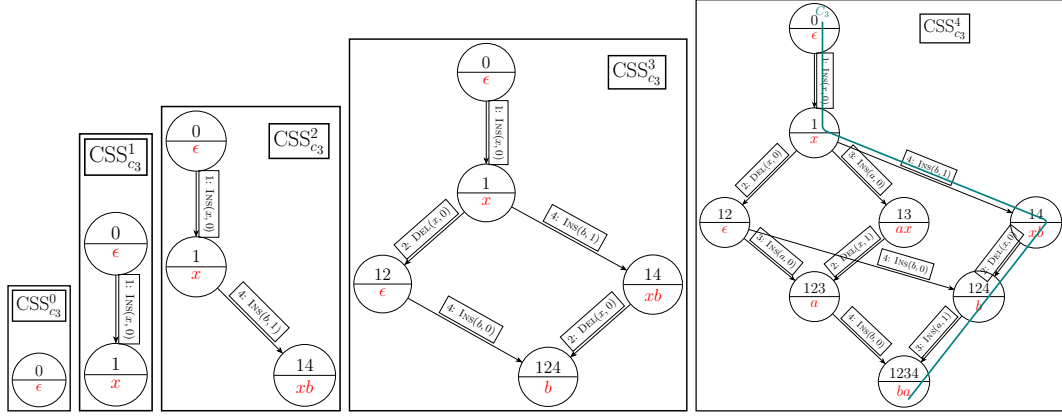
$CSS^0_{c_3}$

0
$\epsilon$

$CSS^1_{c_3}$

0
$\epsilon$

1: $\text{INS}(x, 0)$

1
$x$

$CSS^2_{c_3}$

0
$\epsilon$

1: $\text{INS}(x, 0)$

1
$x$

4: $\text{INS}(b, 1)$

14
$xb$

$CSS^3_{c_3}$

0
$\epsilon$

1: $\text{INS}(x, 0)$

1
$x$

2: $\text{DEL}(x, 0)$

4: $\text{INS}(b, 1)$

12
$\epsilon$

14
$xb$

4: $\text{INS}(b, 0)$

2: $\text{DEL}(x, 0)$

124
$b$

$CSS^4_{c_3}$

$C_3$

0
$\epsilon$

1: $\text{INS}(x, 0)$

1
$x$

2: $\text{DEL}(x, 0)$

3: $\text{INS}(a, 0)$

4: $\text{INS}(b, 1)$

12
$\epsilon$

13
$ax$

14
$xb$

3: $\text{INS}(a, 0)$

2: $\text{DEL}(x, 1)$

4: $\text{INS}(b, 0)$

2: $\text{DEL}(x, 0)$

123
$a$

124
$b$

4: $\text{INS}(b, 0)$

3: $\text{INS}(a, 1)$

1234
$ba$